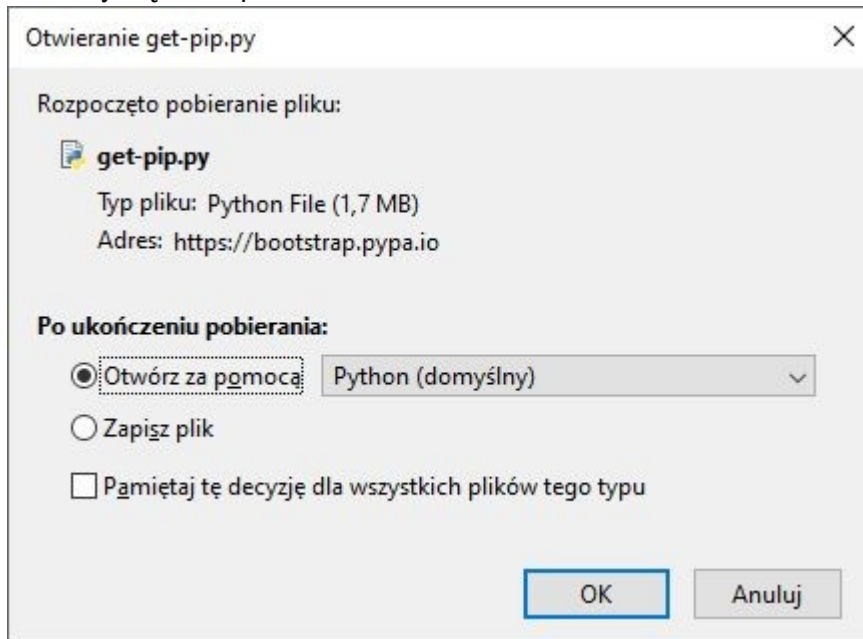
Otwieranie get-pip.py

×

Rozpoczęto pobieranie pliku:

get-pip.py

Typ pliku: Python File (1,7 MB)

Adres: https://bootstrap.pypa.io

Po ukończeniu pobierania:

Otwórz za pomocą

Python (domyślny)

Zapisz plik

Pamiętaj tę decyzję dla wszystkich plików tego typu

OK

Anuluj